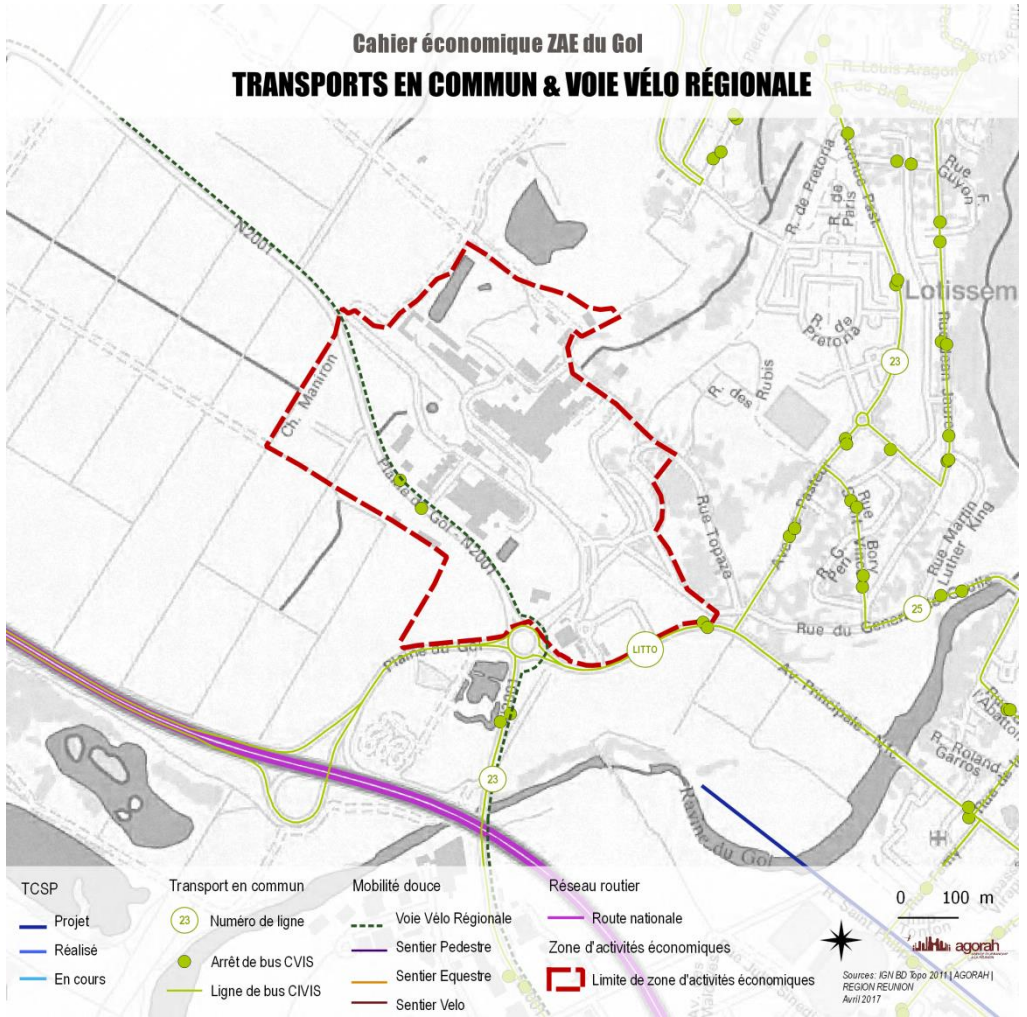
Cahier économique ZAE du Gol

TRANSPORTS EN COMMUN & VOIE VÉLO RÉGIONALE

R. Louis Aragon
R. de Bruxelles
R. de Pretoria
R. de Paris
Rue Guyon
Lotissem
R. de Pretoria
R. des Rubis
Rue Jean Jaurès
23
N2001
Ch. Maniron
Plaine du Gol
N2001
Rue Topaze
Av. Pasteur
Rue Bory
R. G. Pernin
Rue Martin Luther King
25
Rue du Général
LITTO
Plaine du Gol
Av. Principale
R. Roland Garros
23
N2001
Ravine du Gol

TCSP
Projet
Réalisé
En cours

Transport en commun
23 Numéro de ligne
Arrêt de bus CVIS
Ligne de bus CIVIS

Mobilité douce
Voie Vélo Régionale
Sentier Pedestre
Sentier Equestre
Sentier Velo

Réseau routier
Route nationale
Zone d'activités économiques
Limite de zone d'activités économiques

0 100 m

agorah

Sources: IGN BD Topo 2011 | AGORAH | REGION REUNION
Avril 2017